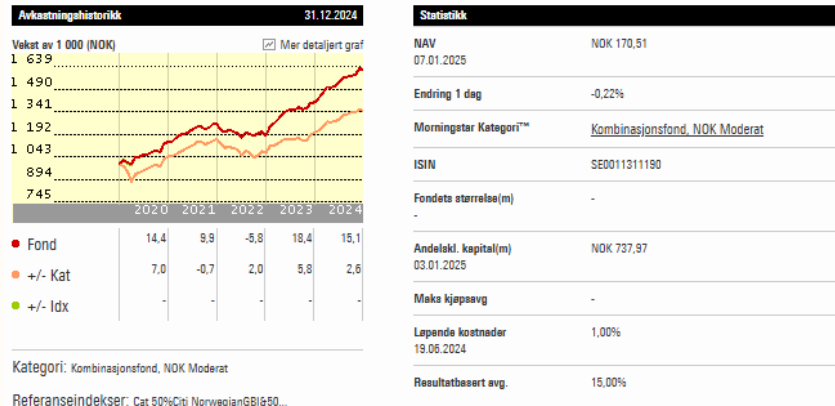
Avkastningshistorikk 31.12.2024

Vekst av 1 000 (NOK)
Mer detaljert graf

1 639
1 490
1 341
1 192
1 043
894
745

2020 2021 2022 2023 2024

| | 2020 | 2021 | 2022 | 2023 | 2024 |
|---|---|---|---|---|---|
| Fond | 14,4 | 9,9 | -5,8 | 18,4 | 15,1 |
| +/- Kat | 7,0 | -0,7 | 2,0 | 5,8 | 2,6 |
| +/- Idx | - | - | - | - | - |

Kategori: Kombinasjonsfond, NOK Moderat

Referanseindekser: Cat 50%Citi NorwegianGBI&50...

Statistikk

| | |
|---|---|
| NAV 07.01.2025 | NOK 170,51 |
| Endring 1 dag | -0,22% |
| Morningstar Kategori™ | Kombinasjonsfond, NOK Moderat |
| ISIN | SE0011311190 |
| Fondets størrelse(m) - | - |
| Andelskl. kapital(m) 03.01.2025 | NOK 737,97 |
| Maks kjøpsavg | - |
| Løpende kostnader 19.06.2024 | 1,00% |
| Resultatbasert avg. | 15,00% |